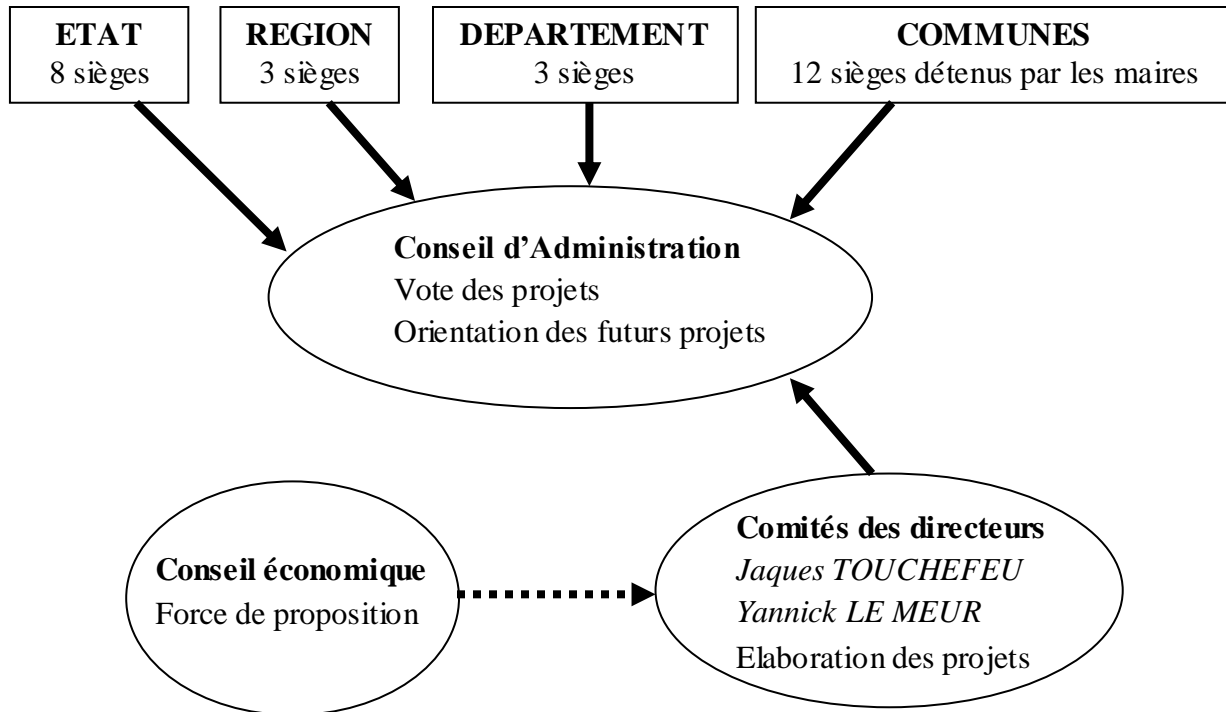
ETAT
8 sièges

REGION
3 sièges

DEPARTEMENT
3 sièges

COMMUNES
12 sièges détenus par les maires

Conseil d'Administration
Vote des projets
Orientation des futurs projets

Conseil économique
Force de proposition

Comités des directeurs
Jaques TOUCHEFEU
Yannick LE MEUR
Elaboration des projets